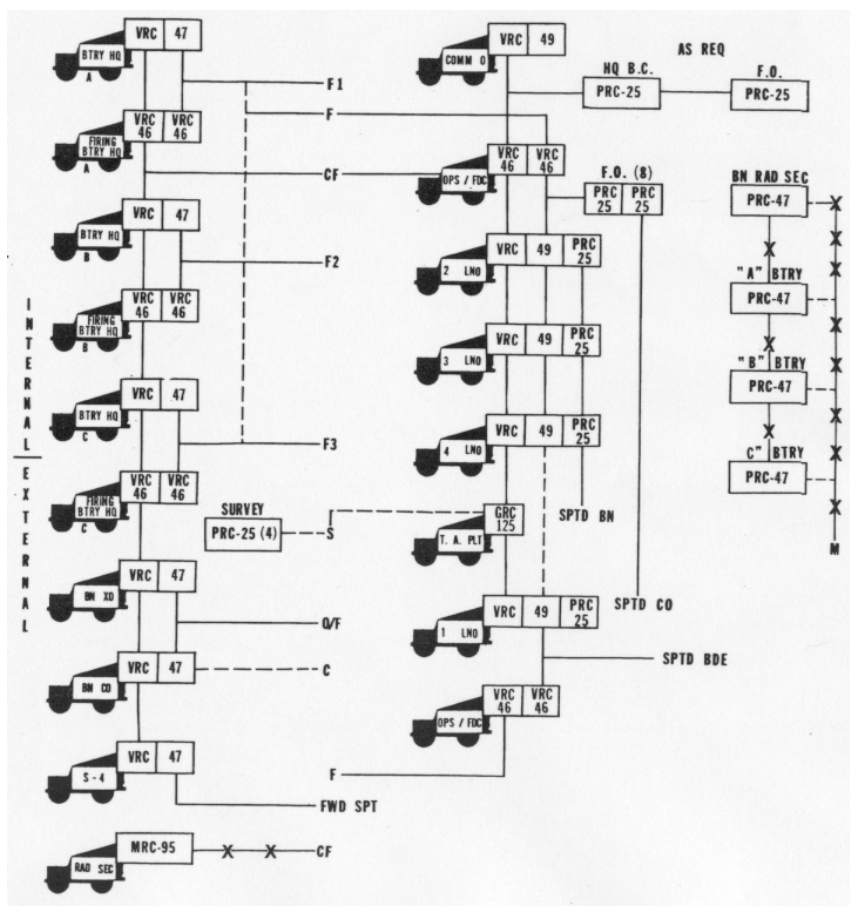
VRC 47
BTRY HQ A
F1
VRC 49
COMM O
AS REQ
HQ B.C.
PRC-25
F.O.
PRC-25
F
VRC 46 VRC 46
FIRING BTRY HQ A
CF
VRC 46 VRC 46
OPS / FDC
F.O. (8)
PRC 25 PRC 25
BN RAD SEC
PRC-47
VRC 47
BTRY HQ B
F2
VRC 49 PRC 25
2 LNO
"A" BTRY
PRC-47
INTERNAL
EXTERNAL
VRC 46 VRC 46
FIRING BTRY HQ B
VRC 49 PRC 25
3 LNO
"B" BTRY
PRC-47
VRC 47
BTRY HQ C
F3
VRC 49 PRC 25
4 LNO
C" BTRY
PRC-47
VRC 46 VRC 46
FIRING BTRY HQ C
SURVEY
PRC-25 (4)
S
GRC 125
T. A. PLT
SPTD BN
M
VRC 47
BN XO
O/F
VRC 49 PRC 25
1 LNO
SPTD CO
VRC 47
BN CO
C
SPTD BDE
VRC 46 VRC 46
OPS / FDC
VRC 47
S-4
F
FWD SPT
MRC-95
RAD SEC
CF